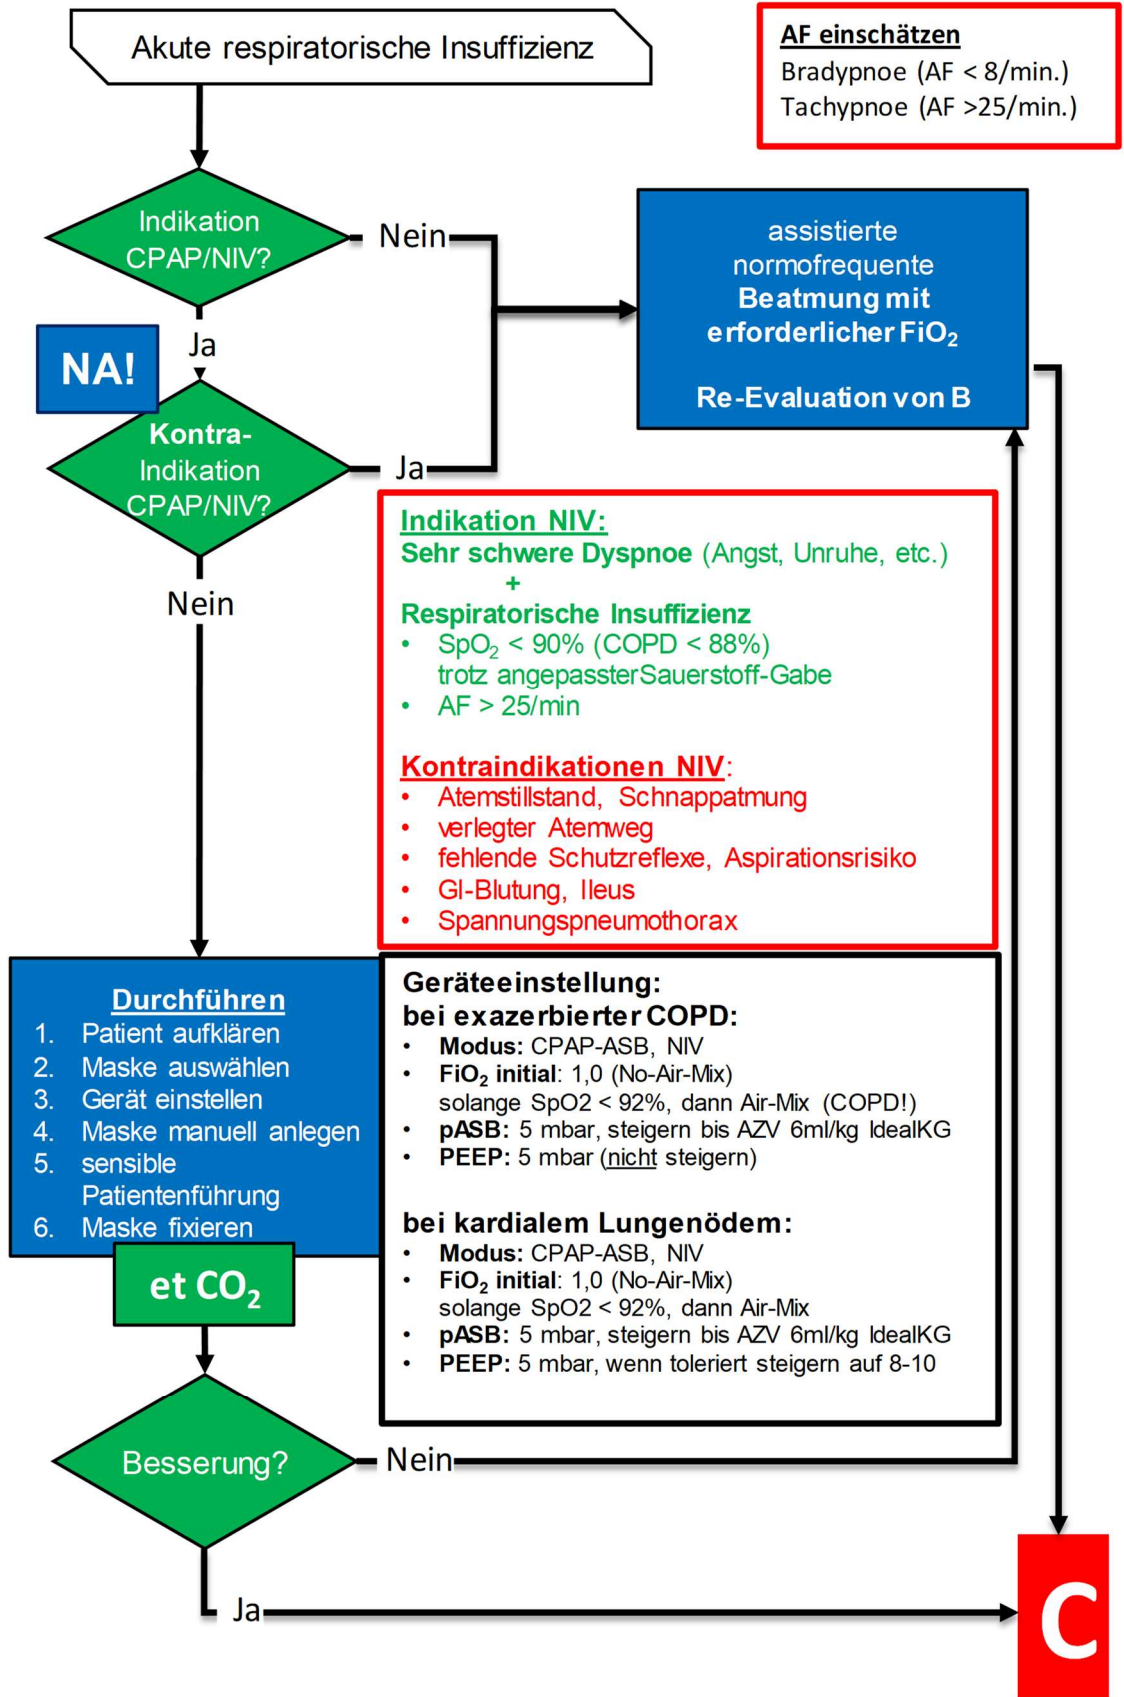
Akute respiratorische Insuffizienz

AF einschätzen
Bradypnoe (AF < 8/min.)
Tachypnoe (AF >25/min.)

Indikation CPAP/NIV?

Nein

assistierte normofrequente Beatmung mit erforderlicher $FiO_2$

Re-Evaluation von B

Ja

NA!

Kontra-Indikation CPAP/NIV?

Ja

Nein

Indikation NIV:
Sehr schwere Dyspnoe (Angst, Unruhe, etc.)
+
Respiratorische Insuffizienz
• $SpO_2$ < 90% (COPD < 88%) trotz angepassterSauerstoff-Gabe
• AF > 25/min

Kontraindikationen NIV:
• Atemstillstand, Schnappatmung
• verlegter Atemweg
• fehlende Schutzreflexe, Aspirationsrisiko
• GI-Blutung, Ileus
• Spannungspneumothorax

Durchführen
1. Patient aufklären
2. Maske auswählen
3. Gerät einstellen
4. Maske manuell anlegen
5. sensible Patientenführung
6. Maske fixieren

Geräteeinstellung:
bei exazerbierter COPD:
• Modus: CPAP-ASB, NIV
• $FiO_2$ initial: 1,0 (No-Air-Mix) solange SpO2 < 92%, dann Air-Mix (COPD!)
• pASB: 5 mbar, steigern bis AZV 6ml/kg IdealKG
• PEEP: 5 mbar (nicht steigern)

bei kardialem Lungenödem:
• Modus: CPAP-ASB, NIV
• $FiO_2$ initial: 1,0 (No-Air-Mix) solange SpO2 < 92%, dann Air-Mix
• pASB: 5 mbar, steigern bis AZV 6ml/kg IdealKG
• PEEP: 5 mbar, wenn toleriert steigern auf 8-10

et $CO_2$

Besserung?

Nein

Ja

C